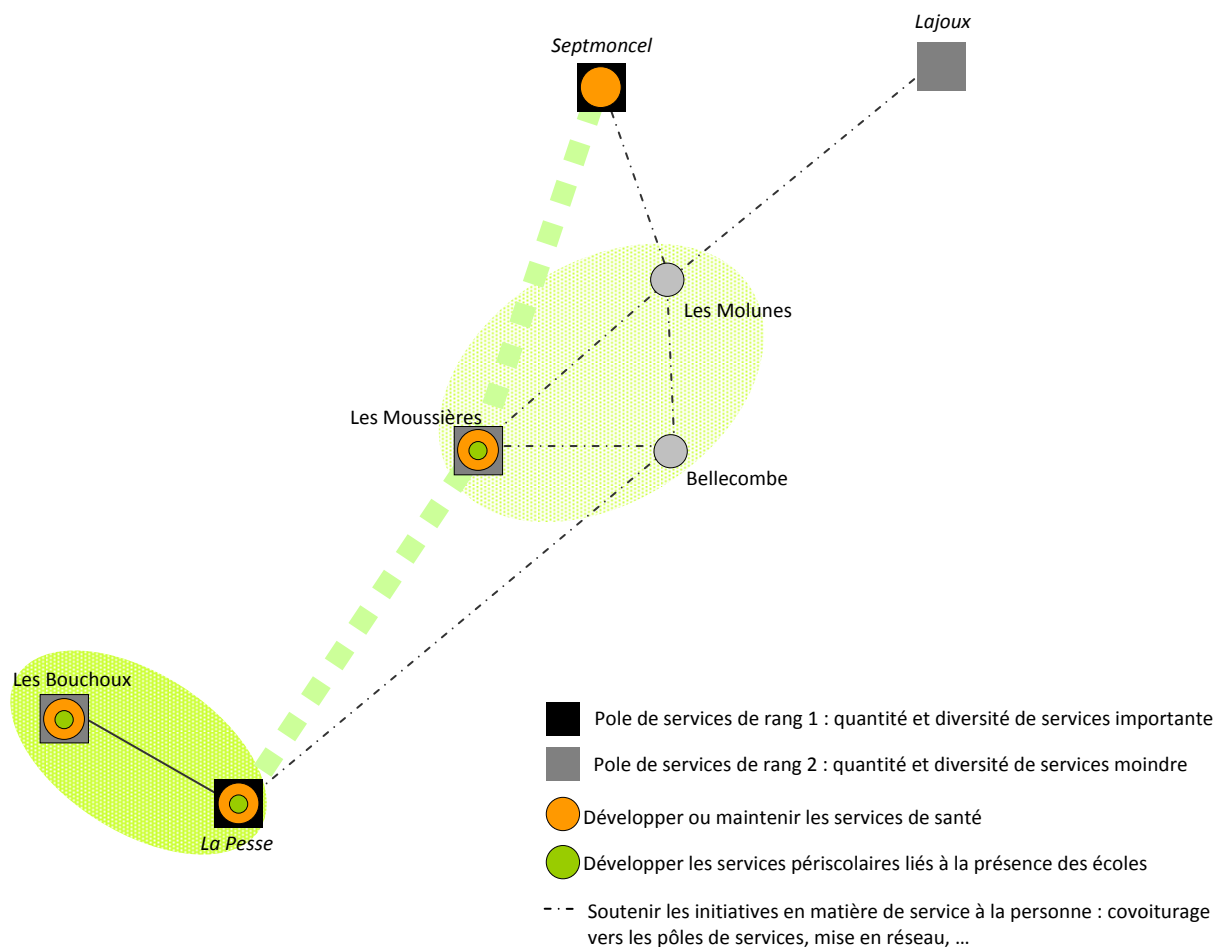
Lajoux

Septmoncel

Les Molunes

Les Moussières

Bellecombe

Les Bouchoux

La Pesse

Pole de services de rang 1 : quantité et diversité de services importante

Pole de services de rang 2 : quantité et diversité de services moindre

Développer ou maintenir les services de santé

Développer les services périscolaires liés à la présence des écoles

Soutenir les initiatives en matière de service à la personne : covoiturage vers les pôles de services, mise en réseau, …